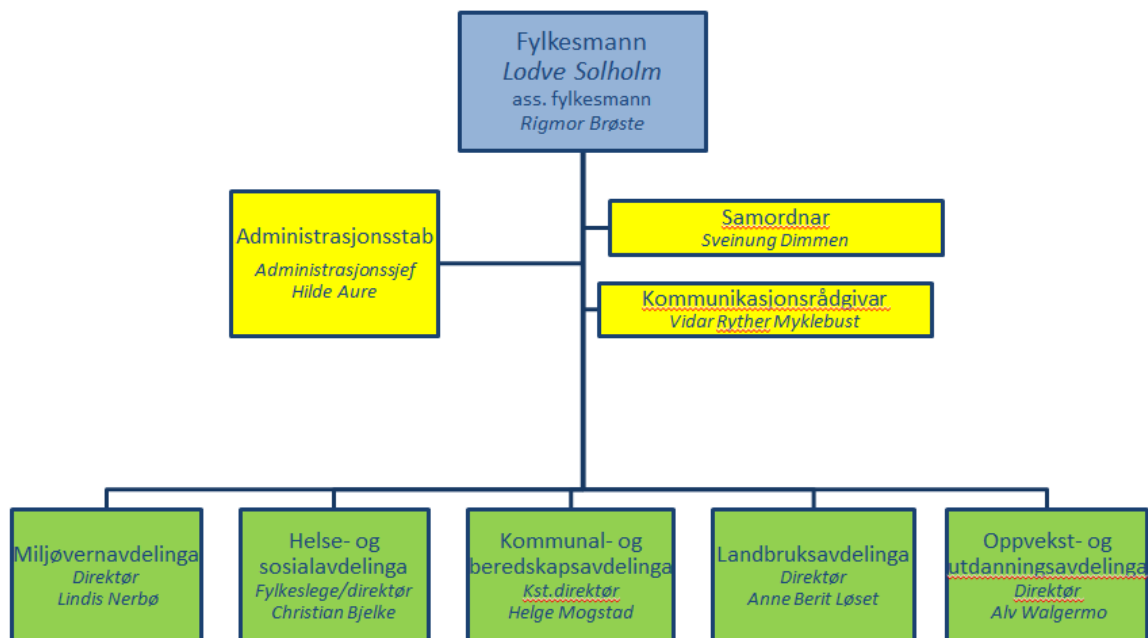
Fylkesmann
Lodve Solholm
ass. fylkesmann
Rigmor Brøste

Administrasjonsstab
Administrasjonssjef
Hilde Aure

Samordnar
Sveinung Dimmen

Kommunikasjonsrådgivar
Vidar Ryther Myklebust

Miljøvernavdelinga
Direktør
Lindis Nerbø

Helse- og sosialavdelinga
Fylkeslege/direktør
Christian Bjelke

Kommunal- og beredskapsavdelinga
Kst.direktør
Helge Mogstad

Landbruksavdelinga
Direktør
Anne Berit Løset

Oppvekst- og utdanningsavdelinga
Direktør
Alv Walgermo